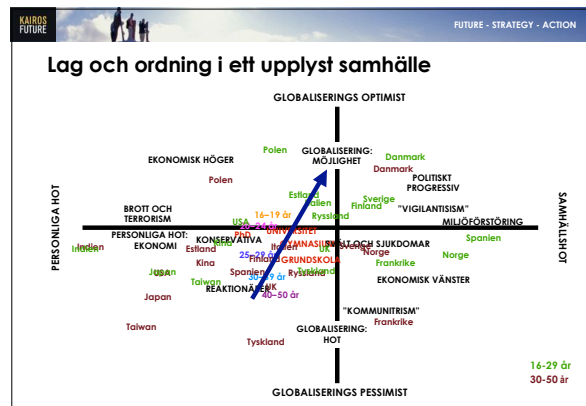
KAIROS FUTURE

FUTURE - STRATEGY - ACTION

Lag och ordning i ett upplyst samhälle

GLOBALISERINGS OPTIMIST

GLOBALISERING: MÖJLIGHET

EKONOMISK HÖGER

Polen

Polen

Danmark

Danmark

POLITISKT PROGRESSIV

Estland

Italien

Sverige

Finland

"VIGILANTISM"

BROTT OCH TERRORISM

16–19 år

Ryssland

MILJÖFÖRSTÖRING

PERSONLIGA HOT

SAMHÄLLSHOT

USA

20–24 år

PERSONLIGA HOT: EKONOMI

Indien

Indien

KONSERVATIVA

Estland

Italien

PhD

UNIVERSITET

GYMNASIUM

SMITTOR OCH SJUKDOMAR

UK

Sverige

Norge

Spanien

Norge

Kina

25–29 år

Finland

GRUNDSKOLA

Frankrike

Japan

USA

Spanien

Ryssland

Tyskland

Taiwan

30–39 år

EKONOMISK VÄNSTER

UK

REAKTIONÄREN

40–50 år

Japan

"KOMMUNITRISM"

Frankrike

Taiwan

GLOBALISERING: HOT

Tyskland

16-29 år

30-50 år

GLOBALISERINGS PESSIMIST